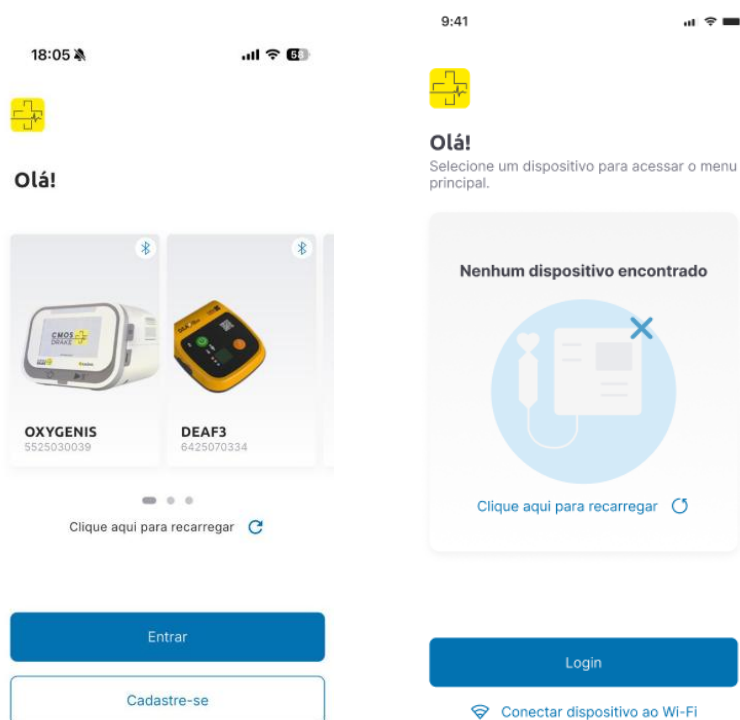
18:05

Olá!

CMOS DRAKE

OXYGENIS
5525030039

DEAF3
6425070334

Clique aqui para recarregar

Entrar

Cadastre-se

9:41

Olá!
Selecione um dispositivo para acessar o menu principal.

Nenhum dispositivo encontrado

Clique aqui para recarregar

Login

Conectar dispositivo ao Wi-Fi